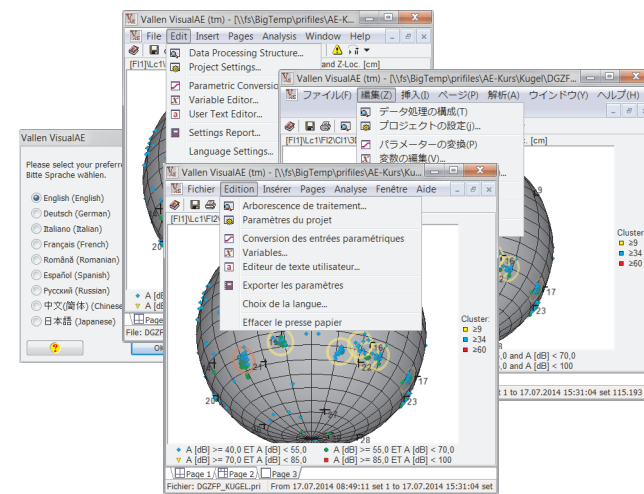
Vallen VisualAE

Please select your preferred
Bitte Sprache wählen.

English (English)
Deutsch (German)
Italiano (Italian)
Français (French)
Română (Romanian)
Español (Spanish)
Русский (Russian)
中文(简体) (Chinese
日本語 (Japanese)

?

OK

Vallen VisualAE (tm) - [\\fs\BigTemp\prifiles\AE-K...

File Edit Insert Pages Analysis Window Help

[FI1]\Lc1\FI2\

Data Processing Structure...
Project Settings...
Parametric Conversio
Variable Editor...
User Text Editor...
Settings Report...
Language Settings...

A [dB]
A [dB]
Page
File: DGZF

Vallen VisualAE (tm) - [\\fs\BigTemp\prifiles\AE-Kurs\Kugel\DGZF...

ファイル(F) 編集(Z) 挿入(I) ページ(P) 解析(A) ウインドウ(W) ヘルプ(H)

データ処理の構成(T)
プロジェクトの設定(J)...
パラメーターの変換(P)
変数の編集(V)...

and Z-Loc. [cm]

[FI1]\Lc1\FI2\Cl1\3

Cluster:
≥9
≥34
≥60

0 and A [dB] < 70,0
0 and A [dB] < 100
set 1 to 17.07.2014 15:31:04 set 115.193

Vallen VisualAE (tm) - [\\fs\BigTemp\prifiles\AE-Kurs\Ku...

Fichier Edition Insérer Pages Analyse Fenêtre Aide

[FI1]\Lc1\FI2\

Arborescence de traitement...
Paramètres du projet
Conversion des entrées paramétriques
Variables...
Editeur de texte utilisateur...
Exporter les paramètres
Choix de la langue...
Effacer le presse papier

Cluster:
≥9
≥34
≥60

20
21
17
28

A [dB] >= 40,0 ET A [dB] < 55,0
A [dB] >= 55,0 ET A [dB] < 70,0
A [dB] >= 70,0 ET A [dB] < 85,0
A [dB] >= 85,0 ET A [dB] < 100

Page 1 Page 2 Page 3

Fichier: DGZFP_KUGEL.pri From 17.07.2014 08:49:11 set 1 to 17.07.2014 15:31:04 set